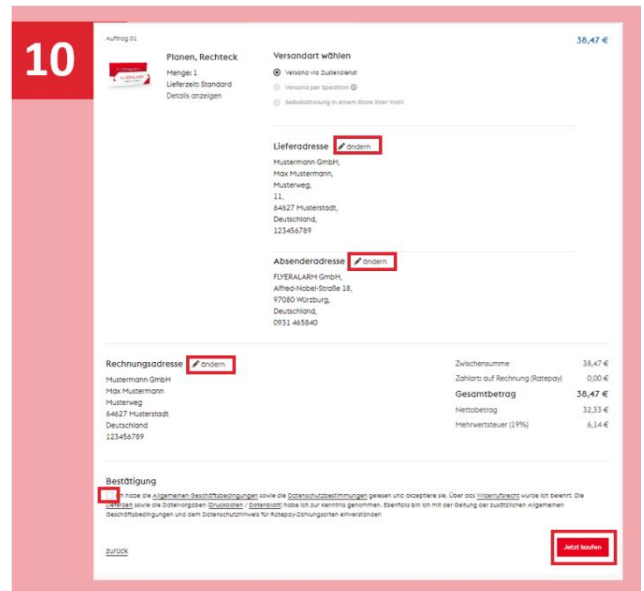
10

Auftrag 01

38,47 €

Planen, Rechteck
Menge: 1
Lieferzeit: Standard
Details anzeigen

Versandart wählen

Versand via Zustelldienst
Versand per Spedition
Selbstabholung in einem Store Ihrer Wahl

Lieferadresse ändern
Mustermann GmbH,
Max Mustermann,
Musterweg,
11,
64627 Musterstadt,
Deutschland,
123456789

Absenderadresse ändern
FLYERALARM GmbH,
Alfred-Nobel-Straße 18,
97080 Würzburg,
Deutschland,
0931 465840

Rechnungsadresse ändern
Mustermann GmbH
Max Mustermann
Musterweg
64627 Musterstadt
Deutschland
123456789

| Zwischensumme | 38,47 € |
|---|---|
| Zahlart: auf Rechnung (Ratepay) | 0,00 € |
| Gesamtbetrag | 38,47 € |
| Nettobetrag | 32,33 € |
| Mehrwertsteuer (19%) | 6,14 € |

Bestätigung
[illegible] habe die Allgemeinen Geschäftsbedingungen sowie die Datenschutzbestimmungen gelesen und akzeptiere sie. Über das Widerrufsrecht wurde ich belehrt. Die Lieferzeit sowie die Datenvorgaben (Druckdaten / Datenblatt) habe ich zur Kenntnis genommen. Ebenfalls bin ich mit der Geltung der zusätzlichen Allgemeinen Geschäftsbedingungen und dem Datenschutzhinweis für Ratepay-Zahlungsarten einverstanden.

zurück

Jetzt kaufen